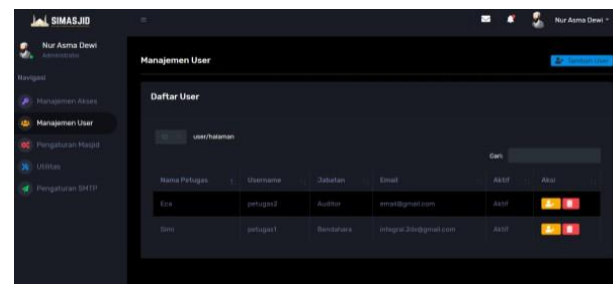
SIMASJID

Nur Asma Dewi
Administrator

Navigasi
Manajemen Akses
Manajemen User
Pengaturan Masjid
Utilitas
Pengaturan SMTP

Nur Asma Dewi

Manajemen User

Tambah User

Daftar User

10 user/halaman

Cari

| Nama Petugas | Username | Jabatan | Email | Aktif | Aksi |
|---|---|---|---|---|---|
| Eca | petugas2 | Auditor | email@gmail.com | Aktif | |
| Sitti | petugas1 | Bendahara | integral.3in@gmail.com | Aktif | |